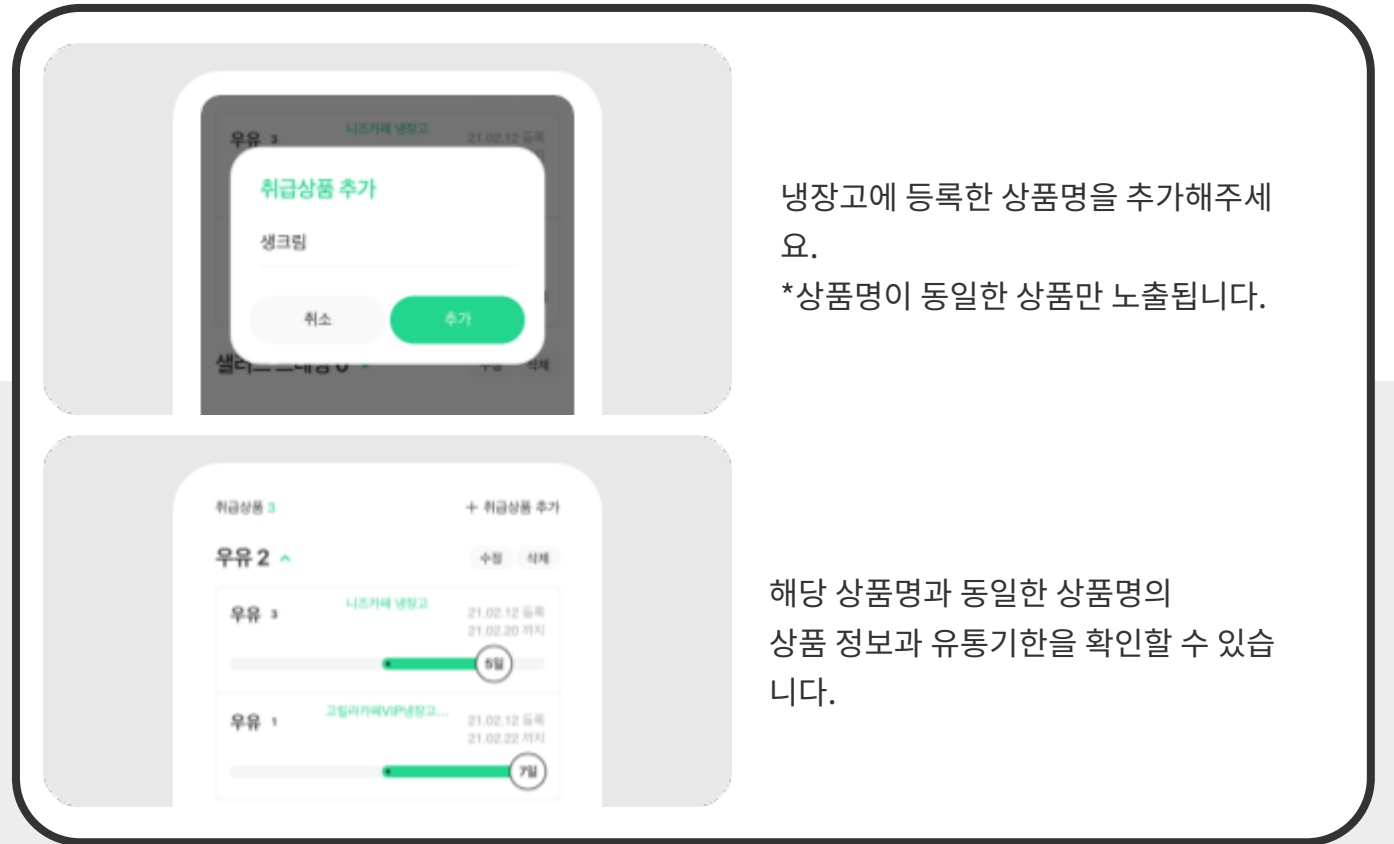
우유 3
니즈카페 냉장고
21.02.12 등록

취급상품 추가

생크림

취소

추가

샐러드 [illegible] 0
수정 삭제

냉장고에 등록한 상품명을 추가해주세요.
*상품명이 동일한 상품만 노출됩니다.

취급상품 3
+ 취급상품 추가

우유 2
수정 삭제

우유 3
니즈카페 냉장고
21.02.12 등록
21.02.20 까지
5일

우유 1
고릴라카페VIP냉장고...
21.02.12 등록
21.02.22 까지
7일

해당 상품명과 동일한 상품명의 상품 정보과 유통기한을 확인할 수 있습니다.